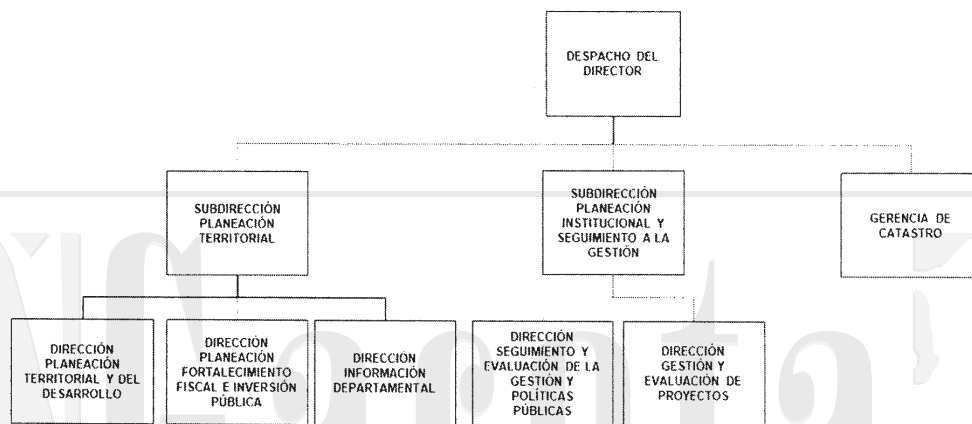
DESPACHO DEL DIRECTOR

SUBDIRECCIÓN PLANEACIÓN TERRITORIAL

SUBDIRECCIÓN PLANEACIÓN INSTITUCIONAL Y SEGUIMIENTO A LA GESTIÓN

GERENCIA DE CATASTRO

DIRECCIÓN PLANEACIÓN TERRITORIAL Y DEL DESARROLLO

DIRECCIÓN PLANEACIÓN FORTALECIMIENTO FISCAL E INVERSIÓN PÚBLICA

DIRECCIÓN INFORMACIÓN DEPARTAMENTAL

DIRECCIÓN SEGUIMIENTO Y EVALUACIÓN DE LA GESTIÓN Y POLÍTICAS PÚBLICAS

DIRECCIÓN GESTIÓN Y EVALUACIÓN DE PROYECTOS